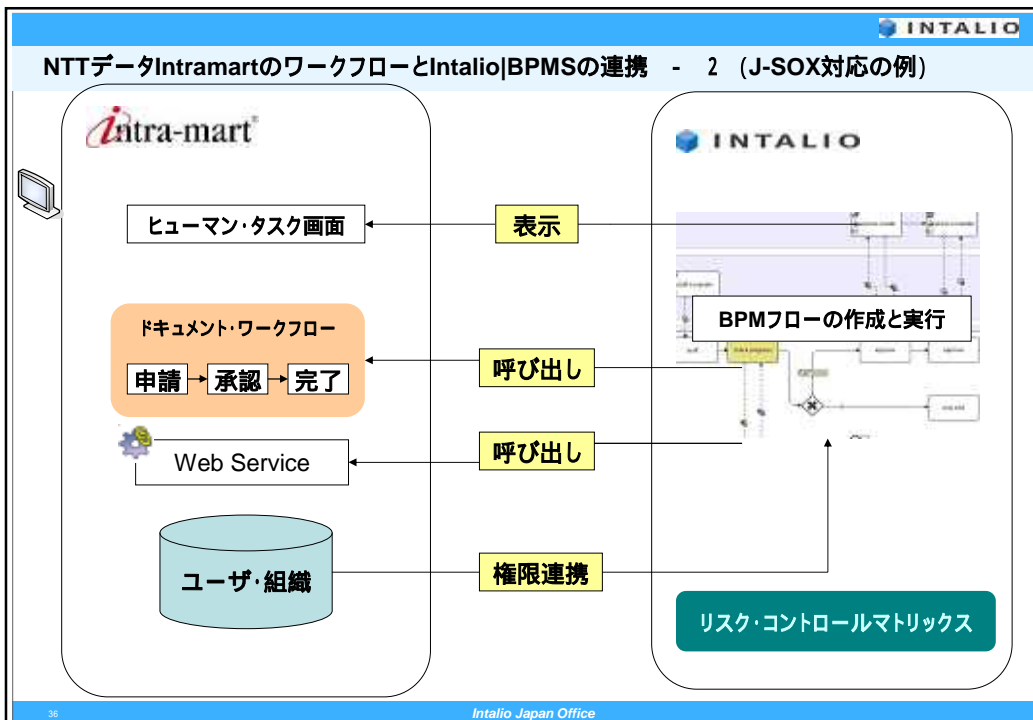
INTALIO

NTTデータIntramartのワークフローとIntalio|BPMSの連携 - 2 (J-SOX対応の例)

intra-mart

INTALIO

ヒューマン・タスク画面

表示

BPMフローの作成と実行

ドキュメント・ワークフロー

申請 → 承認 → 完了

呼び出し

Web Service

呼び出し

ユーザ・組織

権限連携

リスク・コントロールマトリックス

36

Intalio Japan Office